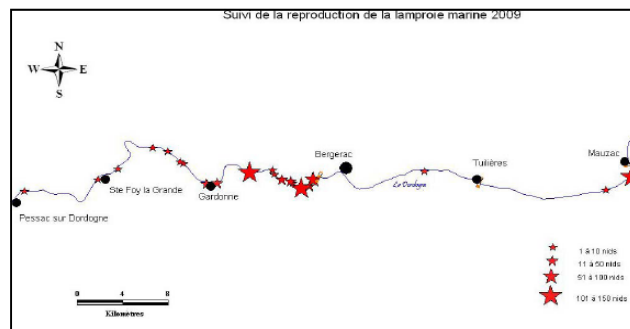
Suivi de la reproduction de la lamproie marine 2009

N
W
E
S

Bergerac
Tuilières
Mauzac
Ste Foy la Grande
Gardonne
Pessac sur Dordogne
La Dordogne

1 à 10 nids
11 à 50 nids
51 à 100 nids
101 à 150 nids

0 4 8
Kilomètres